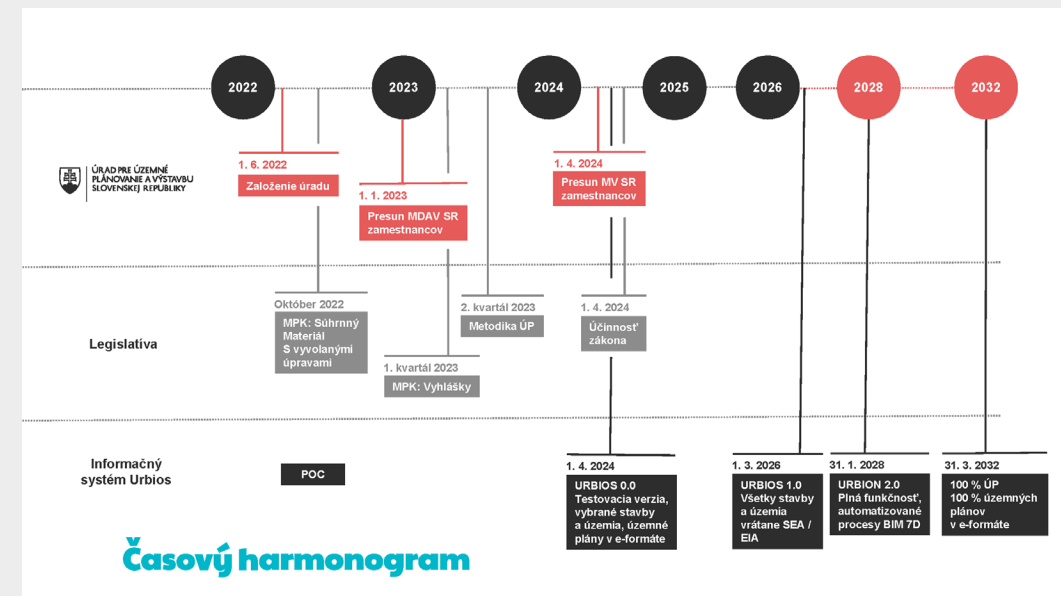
2022

2023

2024

2025

2026

2028

2032

ÚRAD PRE ÚZEMNÉ PLÁNOVANIE A VÝSTAVBU SLOVENSKEJ REPUBLIKY

1. 6. 2022
Založenie úradu

1. 1. 2023
Presun MDAV SR zamestnancov

1. 4. 2024
Presun MV SR zamestnancov

Legislatíva

Október 2022
MPK: Súhrnný Materiál S vyvolanými úpravami

1. kvartál 2023
MPK: Vyhlášky

2. kvartál 2023
Metodika ÚP

1. 4. 2024
Účinnosť zákona

Informačný systém Urbios

POC

1. 4. 2024
URBIOS 0.0
Testovacia verzia, vybrané stavby a územia, územné plány v e-formáte

1. 3. 2026
URBIOS 1.0
Všetky stavby a územia vrátane SEA / EIA

31. 1. 2028
URBION 2.0
Plná funkčnosť, automatizované procesy BIM 7D

31. 3. 2032
100 % ÚP
100 % územných plánov v e-formáte

Časový harmonogram